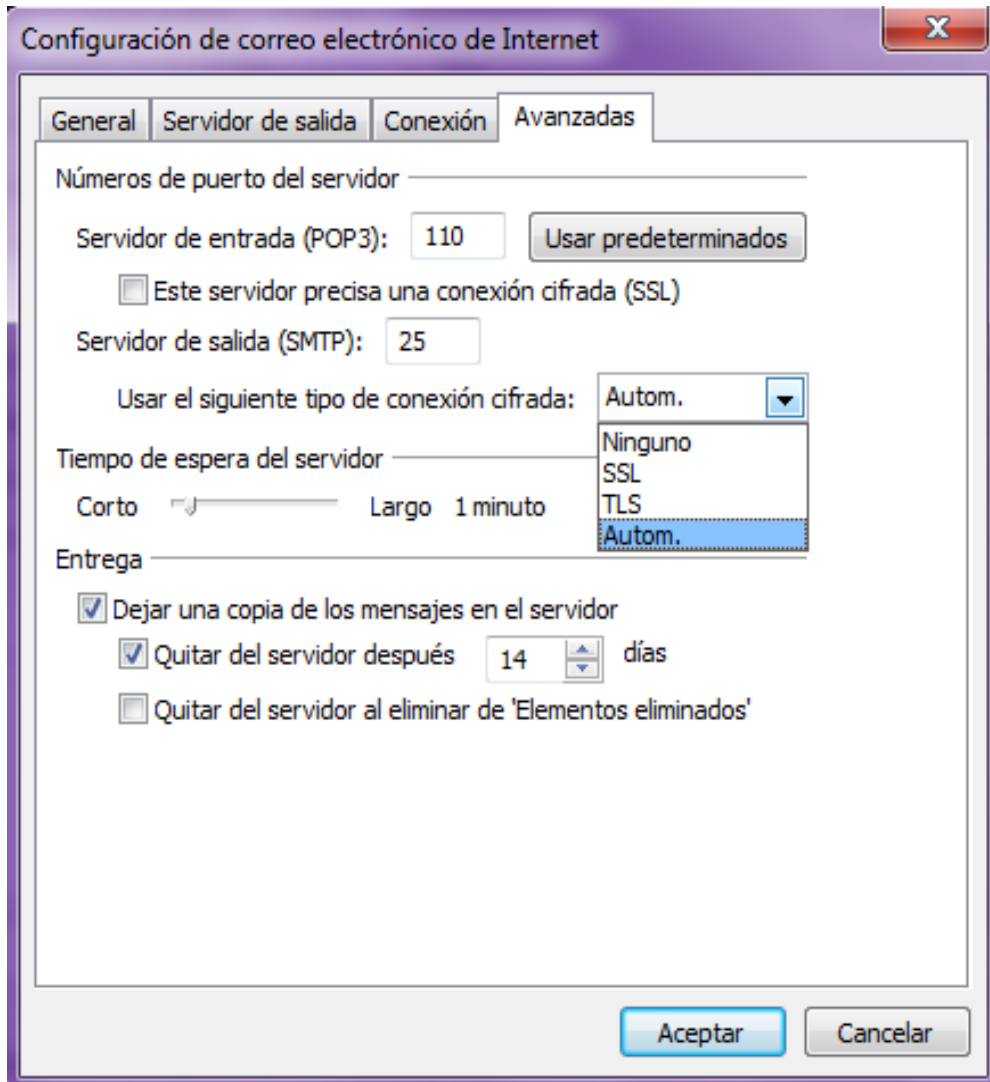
Configuración de correo electrónico de Internet

General | Servidor de salida | Conexión | Avanzadas

Números de puerto del servidor

Servidor de entrada (POP3): 110 Usar predeterminados

Este servidor precisa una conexión cifrada (SSL)

Servidor de salida (SMTP): 25

Usar el siguiente tipo de conexión cifrada: Autom.

Ninguno
SSL
TLS
Autom.

Tiempo de espera del servidor

Corto Largo 1 minuto

Entrega

Dejar una copia de los mensajes en el servidor

Quitar del servidor después 14 días

Quitar del servidor al eliminar de 'Elementos eliminados'

Aceptar Cancelar